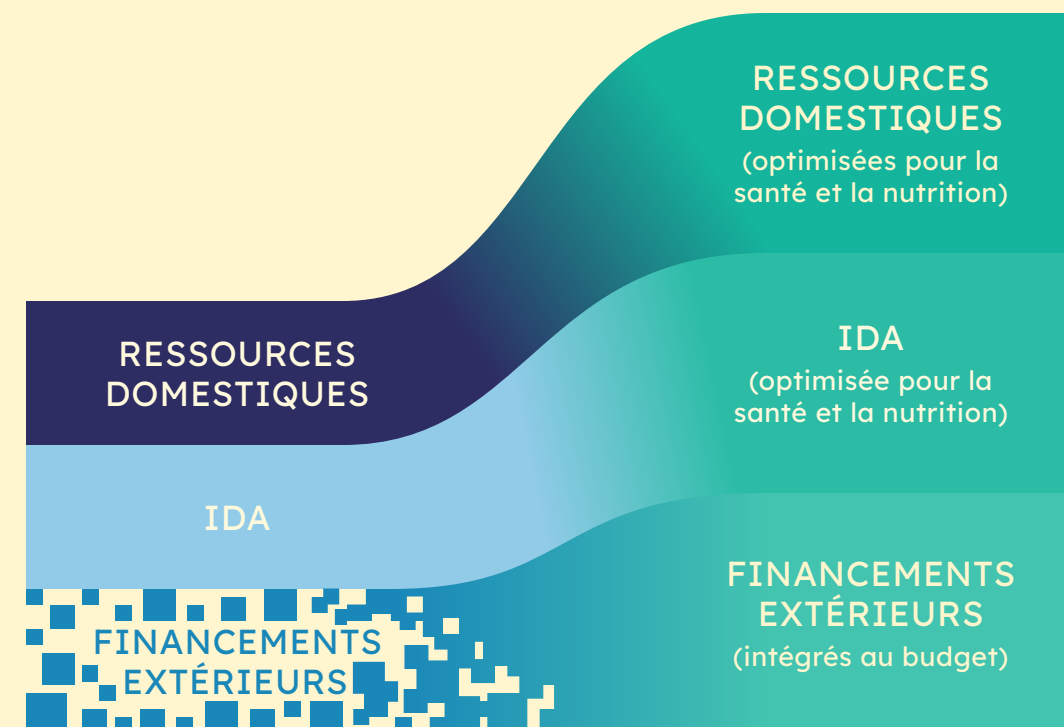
RESSOURCES DOMESTIQUES

IDA

FINANCEMENTS EXTÉRIEURS

RESSOURCES DOMESTIQUES
(optimisées pour la santé et la nutrition)

IDA
(optimisée pour la santé et la nutrition)

FINANCEMENTS EXTÉRIEURS
(intégrés au budget)